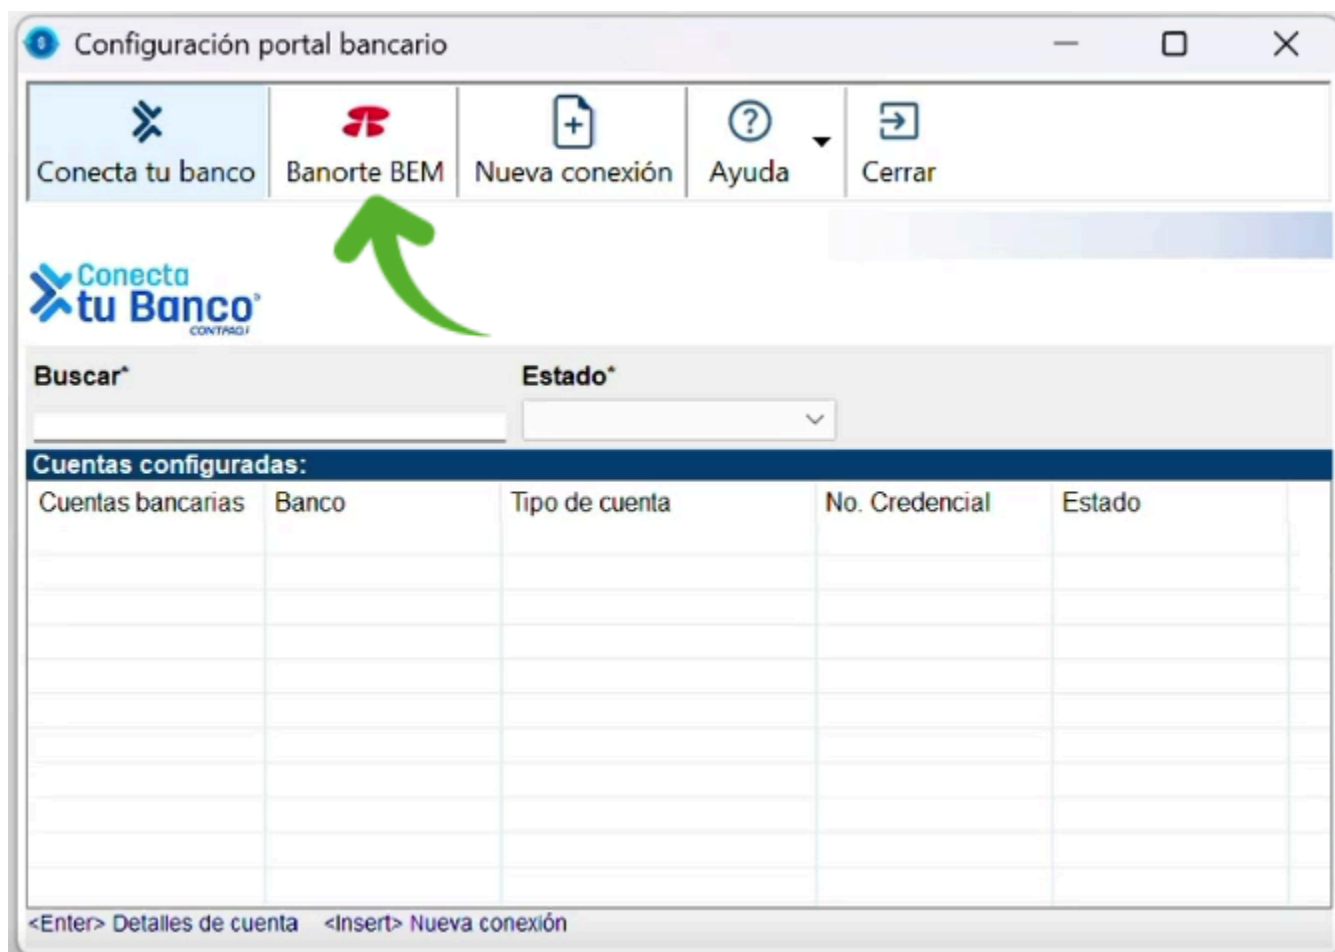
Configuración portal bancario

Conecta tu banco | Banorte BEM | Nueva conexión | Ayuda | Cerrar

Conecta tu Banco CONTPAQi

Buscar*

Estado*

Cuentas configuradas:

| Cuentas bancarias | Banco | Tipo de cuenta | No. Credencial | Estado |
|---|---|---|---|---|

<Enter> Detalles de cuenta <Insert> Nueva conexión